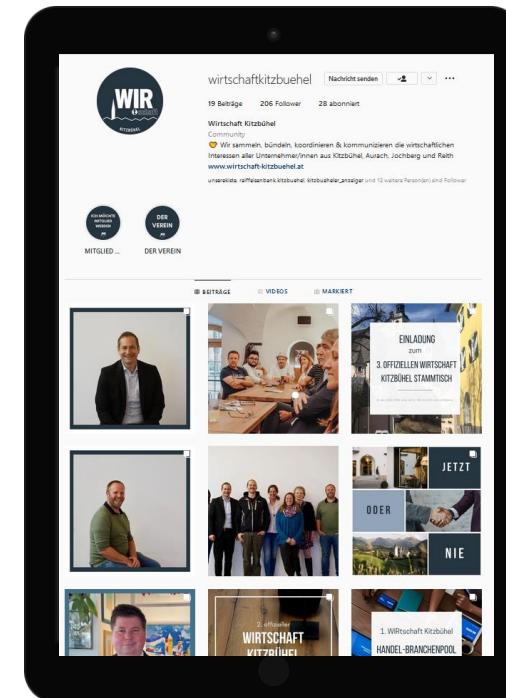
WIR
KITZBÜHEL

wirtschaftkitzbuehel Nachricht senden ···

19 Beiträge 206 Follower 28 abonniert

Wirtschaft Kitzbühel
Community
Wir sammeln, bündeln, koordinieren & kommunizieren die wirtschaftlichen Interessen aller Unternehmer/innen aus Kitzbühel, Aurach, Jochberg und Reith
www.wirtschaft-kitzbuehel.at

unsereikiste, raiffeisenbank.kitzbuehel, kitzbueheler_anzeiger und 12 weitere Person(en) sind Follower

ICH MÖCHTE MITGLIED WERDEN
MITGLIED ...

DER VEREIN
DER VEREIN

BEITRÄGE VIDEOS MARKIERT

EINLADUNG zum 3. OFFIZIELLEN WIRTSCHAFT KITZBÜHEL STAMMTISCH

JETZT
ODER
NIE

2. offizieller
WIRTSCHAFT
KITZBÜHEL

1. WIRtschaft Kitzbühel
HANDEL-BRANCHENPOOL